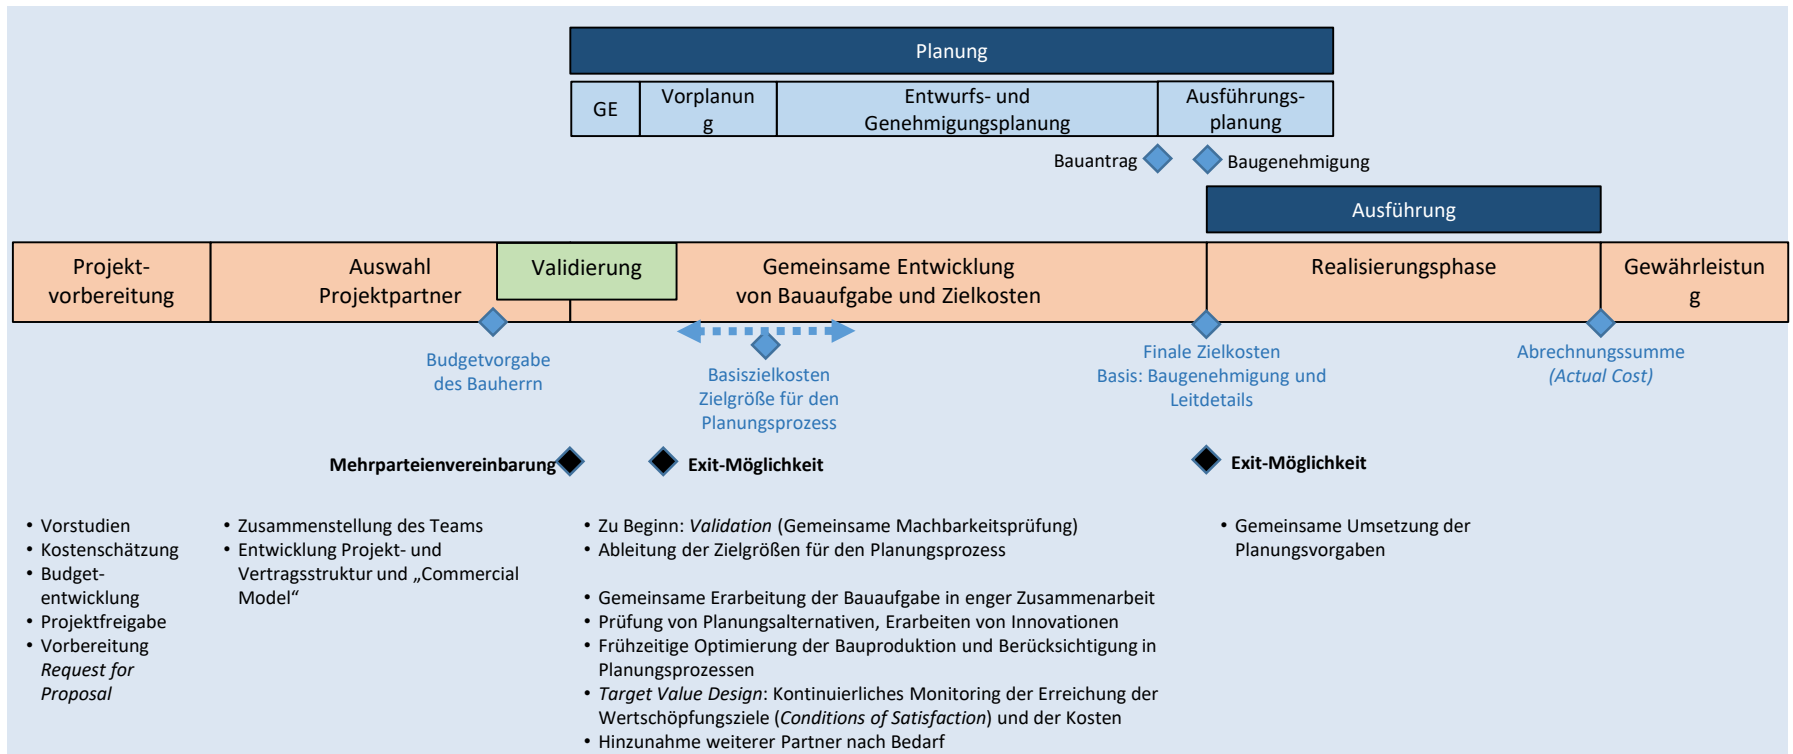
Planung

| GE | Vorplanun g | Entwurfs- und Genehmigungsplanung | Ausführungs- planung |
|---|---|---|---|

Bauantrag Baugenehmigung

Ausführung

| Projekt- vorbereitung | Auswahl Projektpartner | Validierung | Gemeinsame Entwicklung von Bauaufgabe und Zielkosten | Realisierungsphase | Gewährleistun g |
|---|---|---|---|---|---|

Budgetvorgabe des Bauherrn

Basiszielkosten Zielgröße für den Planungsprozess

Finale Zielkosten Basis: Baugenehmigung und Leitdetails

Abrechnungssumme *(Actual Cost)*

**Mehrparteienvereinbarung**

**Exit-Möglichkeit**

**Exit-Möglichkeit**

• Vorstudien
• Kostenschätzung
• Budget- entwicklung
• Projektfreigabe
• Vorbereitung *Request for Proposal*

• Zusammenstellung des Teams
• Entwicklung Projekt- und Vertragsstruktur und „Commercial Model“

• Zu Beginn: *Validation* (Gemeinsame Machbarkeitsprüfung)
• Ableitung der Zielgrößen für den Planungsprozess

• Gemeinsame Erarbeitung der Bauaufgabe in enger Zusammenarbeit
• Prüfung von Planungsalternativen, Erarbeiten von Innovationen
• Frühzeitige Optimierung der Bauproduktion und Berücksichtigung in Planungsprozessen
• *Target Value Design*: Kontinuierliches Monitoring der Erreichung der Wertschöpfungsziele (*Conditions of Satisfaction*) und der Kosten
• Hinzunahme weiterer Partner nach Bedarf

• Gemeinsame Umsetzung der Planungsvorgaben